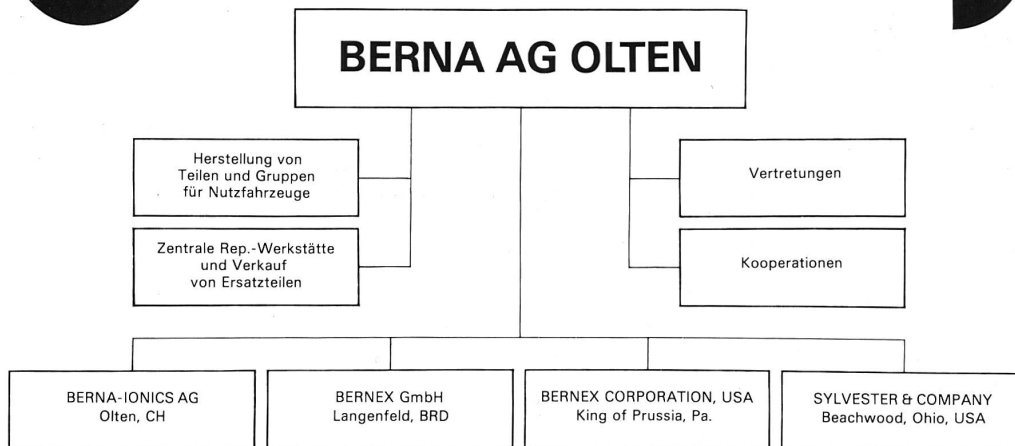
BERNA AG OLTEN

Herstellung von Teilen und Gruppen für Nutzfahrzeuge

Zentrale Rep.-Werkstätte und Verkauf von Ersatzteilen

Vertretungen

Kooperationen

BERNA-IONICS AG
Olten, CH

BERNEX GmbH
Langenfeld, BRD

BERNEX CORPORATION, USA
King of Prussia, Pa.

SYLVESTER & COMPANY
Beachwood, Ohio, USA